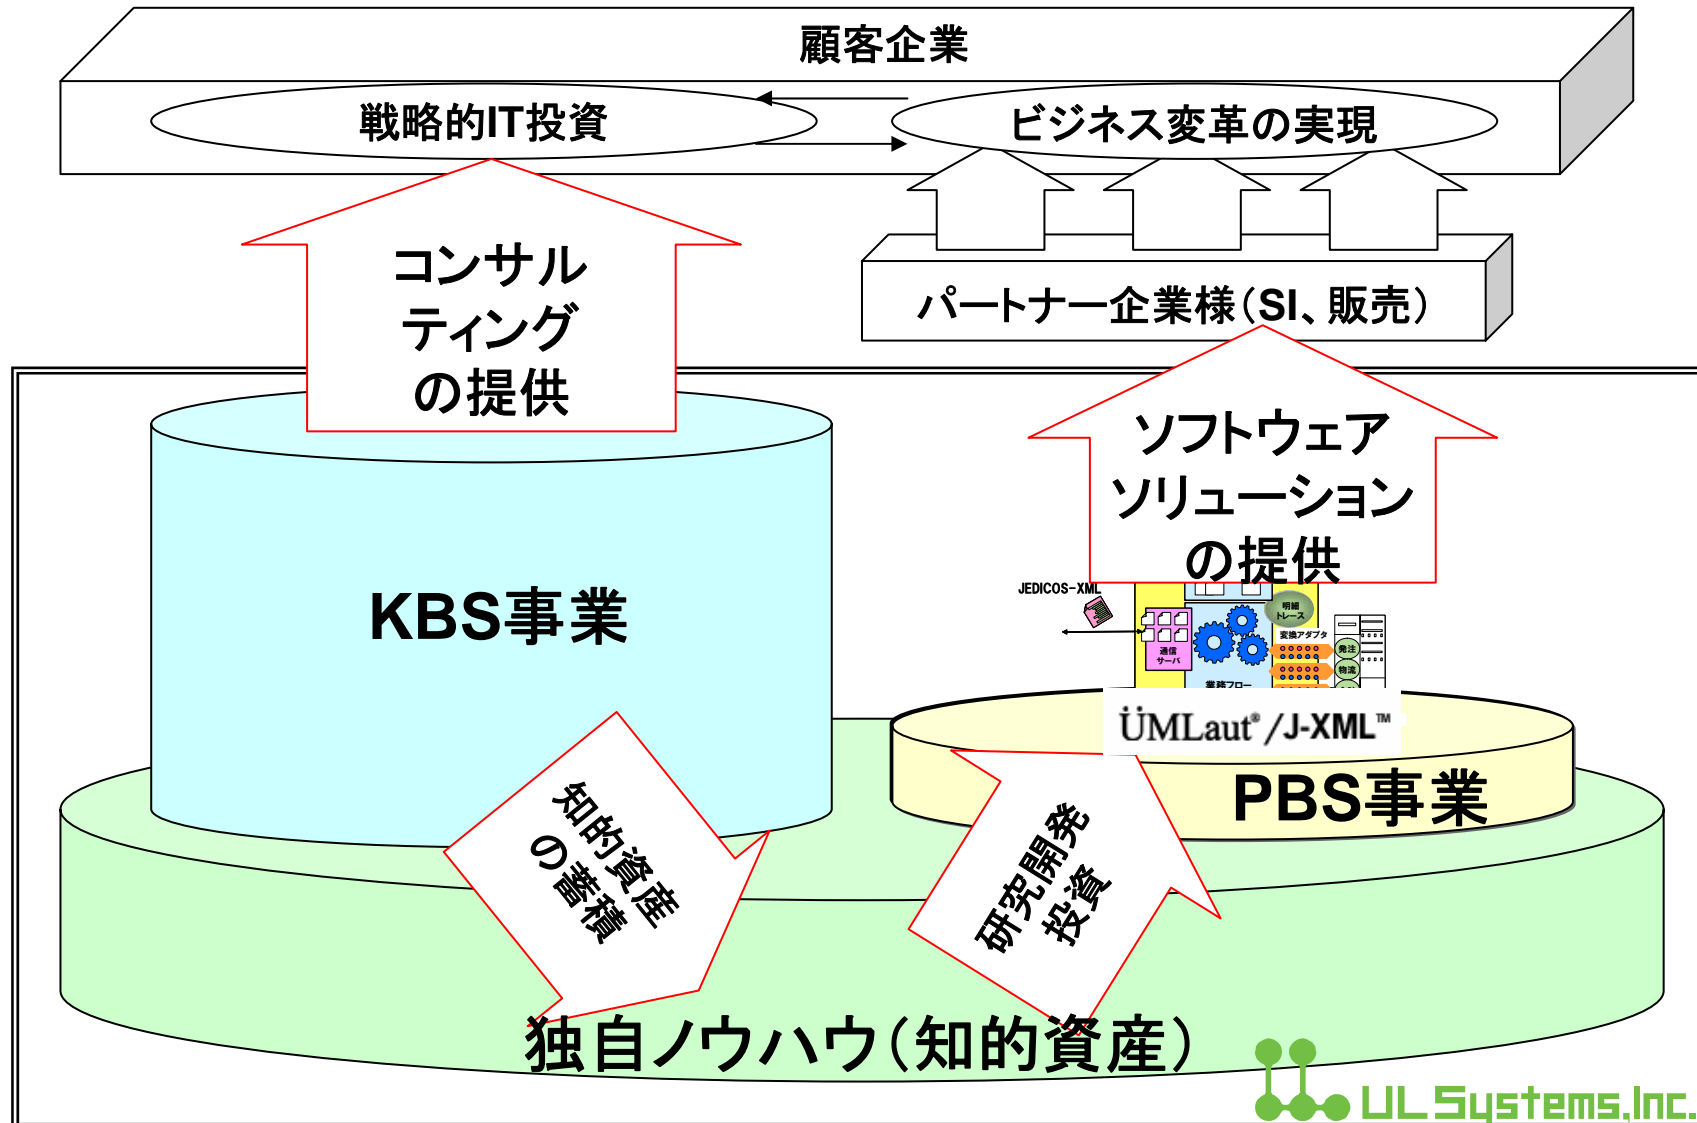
顧客企業

戦略的IT投資

ビジネス変革の実現

パートナー企業様（SI、販売）

コンサルティングの提供

ソフトウェアソリューションの提供

KBS事業

JEDICOS-XML

明細トレース

通信サーバ

変換アダプタ

発注

物流

業務フロー

ÜMLaut® /J-XML™

PBS事業

知的資産の蓄積

研究開発投資

独自ノウハウ（知的資産）

UL Systems,Inc.